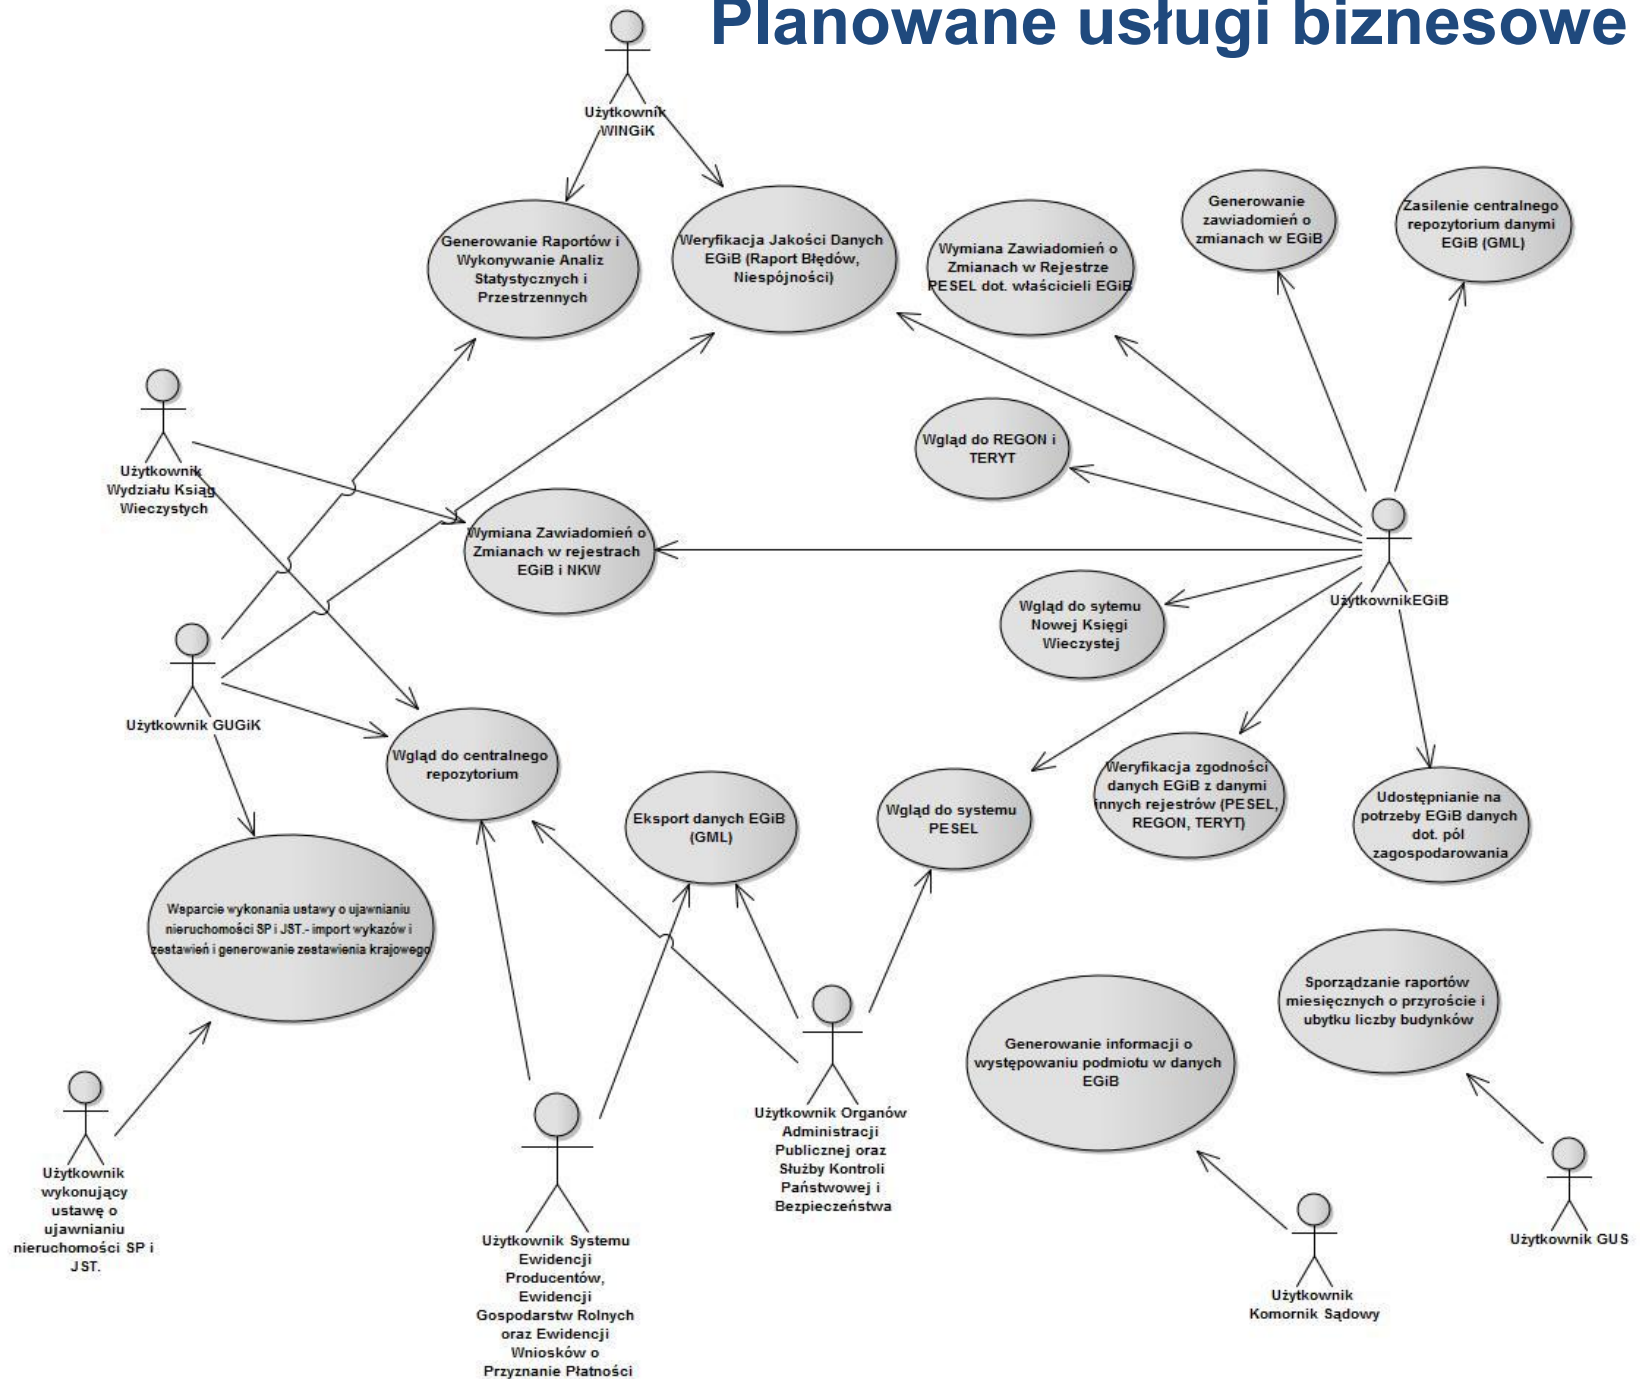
Planowane usługi biznesowe

Użytkownik WINGiK

Generowanie Raportów i Wykonywanie Analiz Statystycznych i Przestrzennych

Weryfikacja Jakości Danych EGiB (Raport Błędów, Niespójności)

Wymiana Zawiadomień o Zmianach w Rejestrze PESEL dot. właścicieli EGiB

Generowanie zawiadomień o zmianach w EGiB

Zasilenie centralnego repozytorium danymi EGiB (GML)

Użytkownik Wydziału Ksiąg Wieczystych

Wgląd do REGON i TERYT

Wymiana Zawiadomień o Zmianach w rejestrach EGiB i NKW

UżytkownikEGiB

Wgląd do sytemu Nowej Księgi Wieczystej

Użytkownik GUGiK

Wgląd do centralnego repozytorium

Weryfikacja zgodności danych EGiB z danymi innych rejestrów (PESEL, REGON, TERYT)

Udostępnianie na potrzeby EGiB danych dot. pól zagospodarowania

Eksport danych EGiB (GML)

Wgląd do systemu PESEL

Wsparcie wykonania ustawy o ujawnianiu nieruchomości SP i JST.- import wykazów i zestawień i generowanie zestawienia krajowego

Sporządzanie raportów miesięcznych o przyroście i ubytku liczby budynków

Generowanie informacji o występowaniu podmiotu w danych EGiB

Użytkownik wykonujący ustawę o ujawnianiu nieruchomości SP i JST.

Użytkownik Organów Administracji Publicznej oraz Służby Kontroli Państwowej i Bezpieczeństwa

Użytkownik GUS

Użytkownik Systemu Ewidencji Producentów, Ewidencji Gospodarstw Rolnych oraz Ewidencji Wniosków o Przyznanie Płatności

Użytkownik Komornik Sądowy